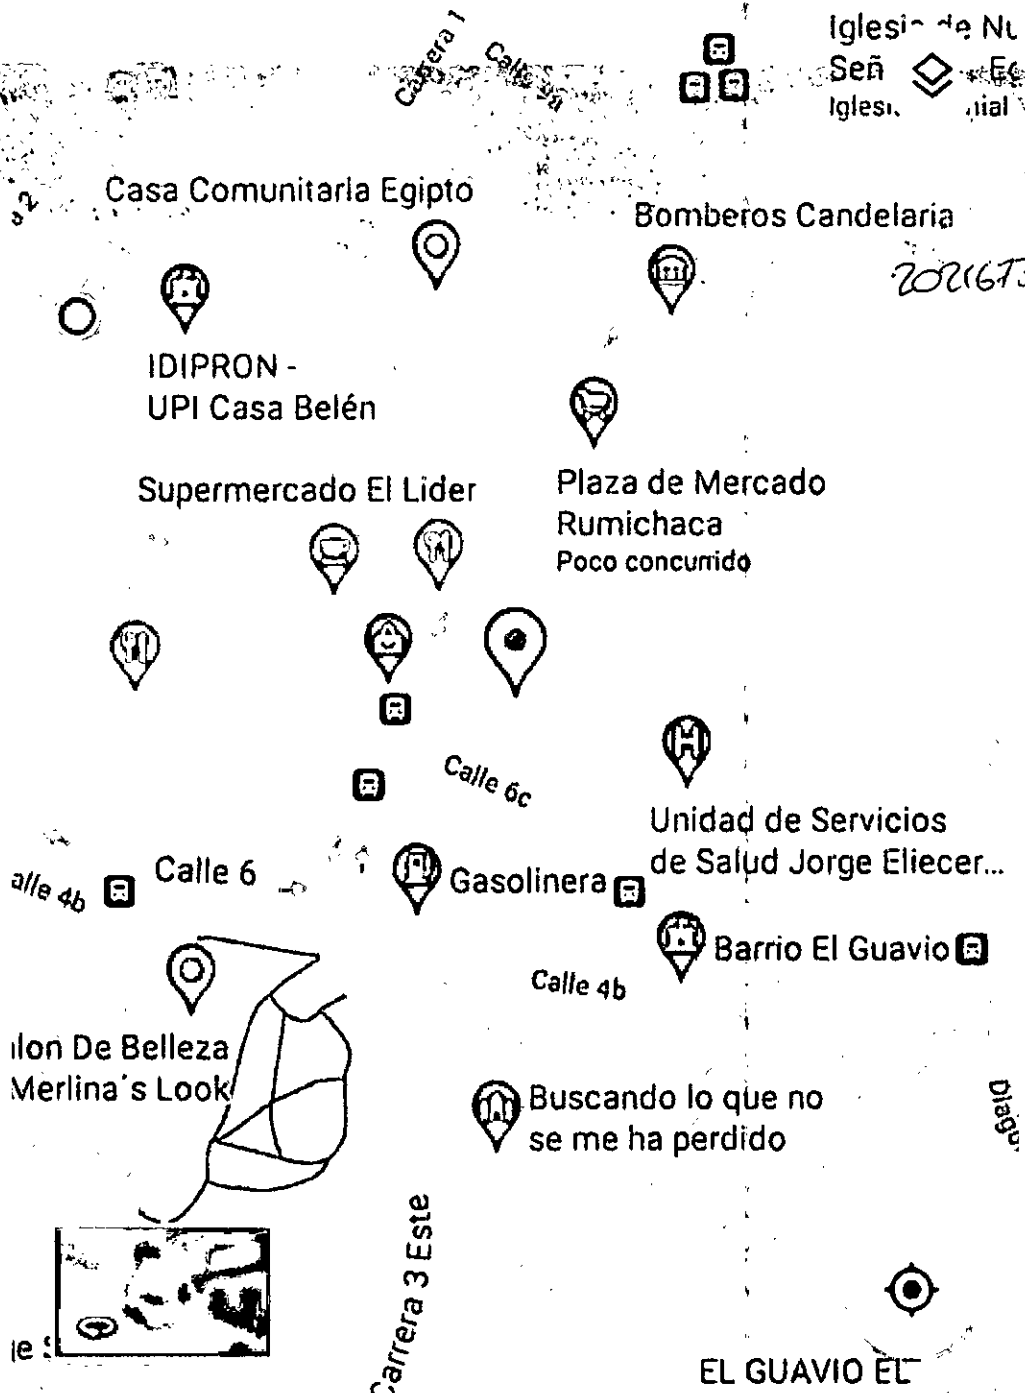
Carrera 1

Calle 5a

Iglesi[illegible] de Nu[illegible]

Señ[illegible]

Iglesi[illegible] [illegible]ial

Casa Comunitaria Egipto

Bomberos Candelaria

2021673

IDIPRON - UPI Casa Belén

Plaza de Mercado Rumichaca

Poco concurrido

Supermercado El Lider

Calle 6c

Unidad de Servicios de Salud Jorge Eliecer...

Calle 4b

Calle 6

Gasolinera

Barrio El Guavio

Calle 4b

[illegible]lon De Belleza Merlina's Look

Buscando lo que no se me ha perdido

Diag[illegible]

Carrera 3 Este

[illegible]e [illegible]

EL GUAVIO EL